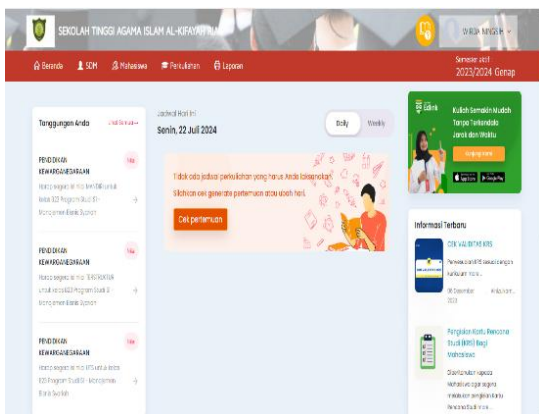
SEKOLAH TINGGI AGAMA ISLAM AL-KIFAYAH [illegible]

WARDA NINGSIH

Beranda SDM Mahasiswa Perkuliahan Laporan

Semester aktif
2023/2024 Genap

Tanggungan Anda

Lihat Semua

PENDIDIKAN KEWARGANEGARAAN
Harap segera isi nilai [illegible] untuk kelas B22 Program Studi S1 - Manajemen Bisnis Syariah

PENDIDIKAN KEWARGANEGARAAN
Harap segera isi nilai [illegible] untuk kelas B22 Program Studi S1 - Manajemen Bisnis Syariah

PENDIDIKAN KEWARGANEGARAAN
Harap segera isi nilai KRS untuk kelas B22 Program Studi S1 - Manajemen Bisnis Syariah

Jadwal Hari Ini
Senin, 22 Juli 2024

Daily Weekly

Tidak ada jadwal perkuliahan yang harus Anda laksanakan. Silahkan cek generate pertemuan atau ubah hari.

Cek pertemuan

Edlink
Kuliah Semakin Mudah Tanpa Terkendala Jarak dan Waktu

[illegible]

Informasi Terbaru

CEK VALIDITAS KRS
Pemeriksaan KRS sesuai dengan kurikulum mata...
06 Desember 2023

Pengisian Kartu Rencana Studi (KRS) Bagi Mahasiswa
Diberitahukan kepada Mahasiswa agar segera melakukan pengisian Kartu Rencana Studi mata...